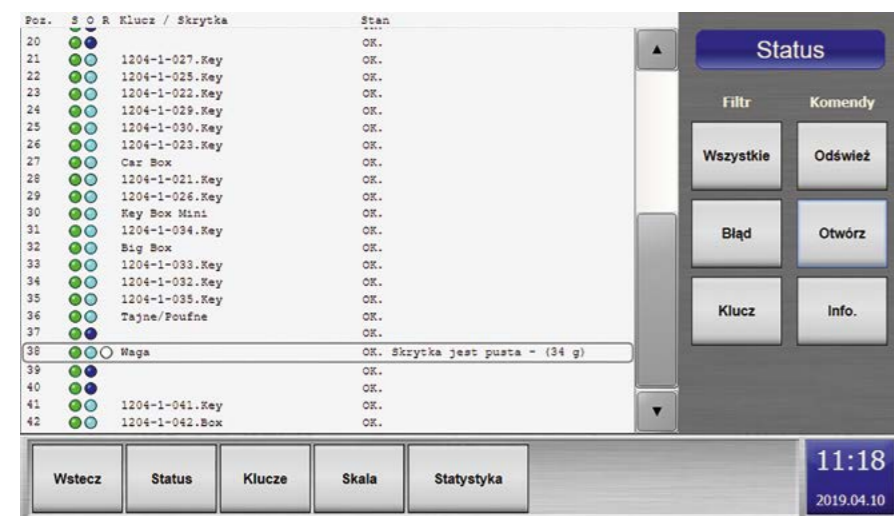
| Poz. | S O R | Klucz / Skrytka | Stan |
|---|---|---|---|
| 20 | | | |
| 21 | | 1204-1-027.Key | OK. |
| 22 | | 1204-1-025.Key | OK. |
| 23 | | 1204-1-022.Key | OK. |
| 24 | | 1204-1-029.Key | OK. |
| 25 | | 1204-1-030.Key | OK. |
| 26 | | 1204-1-023.Key | OK. |
| 27 | | Car Box | OK. |
| 28 | | 1204-1-021.Key | OK. |
| 29 | | 1204-1-026.Key | OK. |
| 30 | | Key Box Mini | OK. |
| 31 | | 1204-1-034.Key | OK. |
| 32 | | Big Box | OK. |
| 33 | | 1204-1-033.Key | OK. |
| 34 | | 1204-1-032.Key | OK. |
| 35 | | 1204-1-035.Key | OK. |
| 36 | | Tajne/Poufne | OK. |
| 37 | | | OK. |
| 38 | | Waga | OK. Skrytka jest pusta - (34 g) |
| 39 | | | OK. |
| 40 | | | OK. |
| 41 | | 1204-1-041.Key | OK. |
| 42 | | 1204-1-042.Box | OK. |

Status

Filtr
Komendy
Wszystkie
Odśwież
Błąd
Otwórz
Klucz
Info.

Wstecz
Status
Klucze
Skala
Statystyka

11:18
2019.04.10